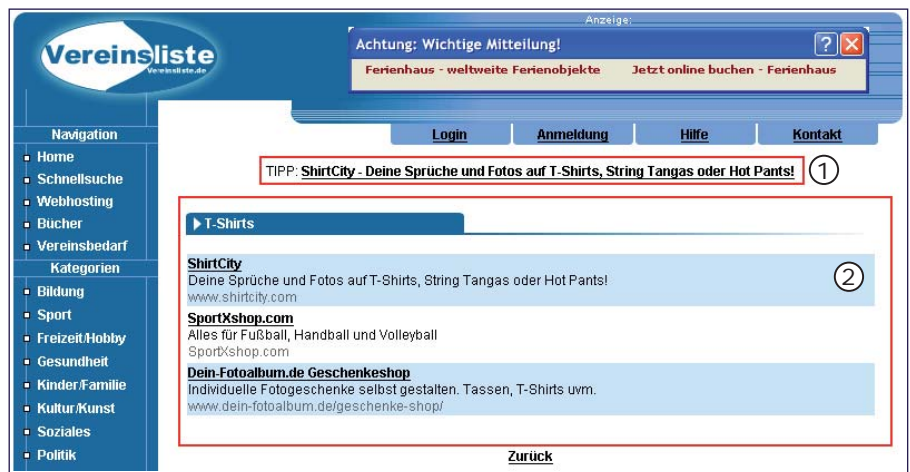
Vereinsliste
Vereinsliste.de

Anzeige:
Achtung: Wichtige Mitteilung!
Ferienhaus - weltweite Ferienobjekte
Jetzt online buchen - Ferienhaus

Navigation
Home
Schnellsuche
Webhosting
Bücher
Vereinsbedarf
Kategorien
Bildung
Sport
Freizeit/Hobby
Gesundheit
Kinder/Familie
Kultur/Kunst
Soziales
Politik

Login
Anmeldung
Hilfe
Kontakt

TIPP: ShirtCity - Deine Sprüche und Fotos auf T-Shirts, String Tangas oder Hot Pants!
①

T-Shirts

②

ShirtCity
Deine Sprüche und Fotos auf T-Shirts, String Tangas oder Hot Pants!
www.shirtcity.com

SportXshop.com
Alles für Fußball, Handball und Volleyball
SportXshop.com

Dein-Fotoalbum.de Geschenkeshop
Individuelle Fotogeschenke selbst gestalten. Tassen, T-Shirts uvm.
www.dein-fotoalbum.de/geschenke-shop/

Zurück